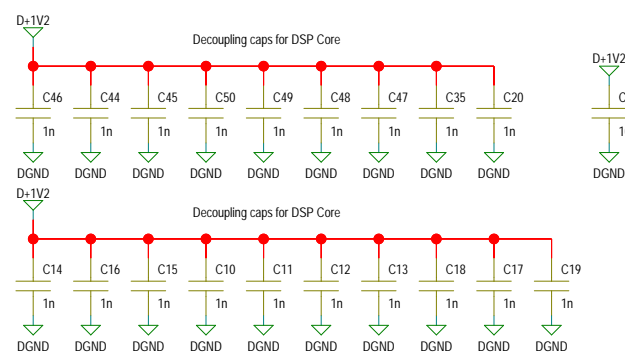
D+1V2

Decoupling caps for DSP Core

C46 1n DGND
C44 1n DGND
C45 1n DGND
C50 1n DGND
C49 1n DGND
C48 1n DGND
C47 1n DGND
C35 1n DGND
C20 1n DGND

D+1V2
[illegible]
DGND

D+1V2

Decoupling caps for DSP Core

C14 1n DGND
C16 1n DGND
C15 1n DGND
C10 1n DGND
C11 1n DGND
C12 1n DGND
C13 1n DGND
C18 1n DGND
C17 1n DGND
C19 1n DGND